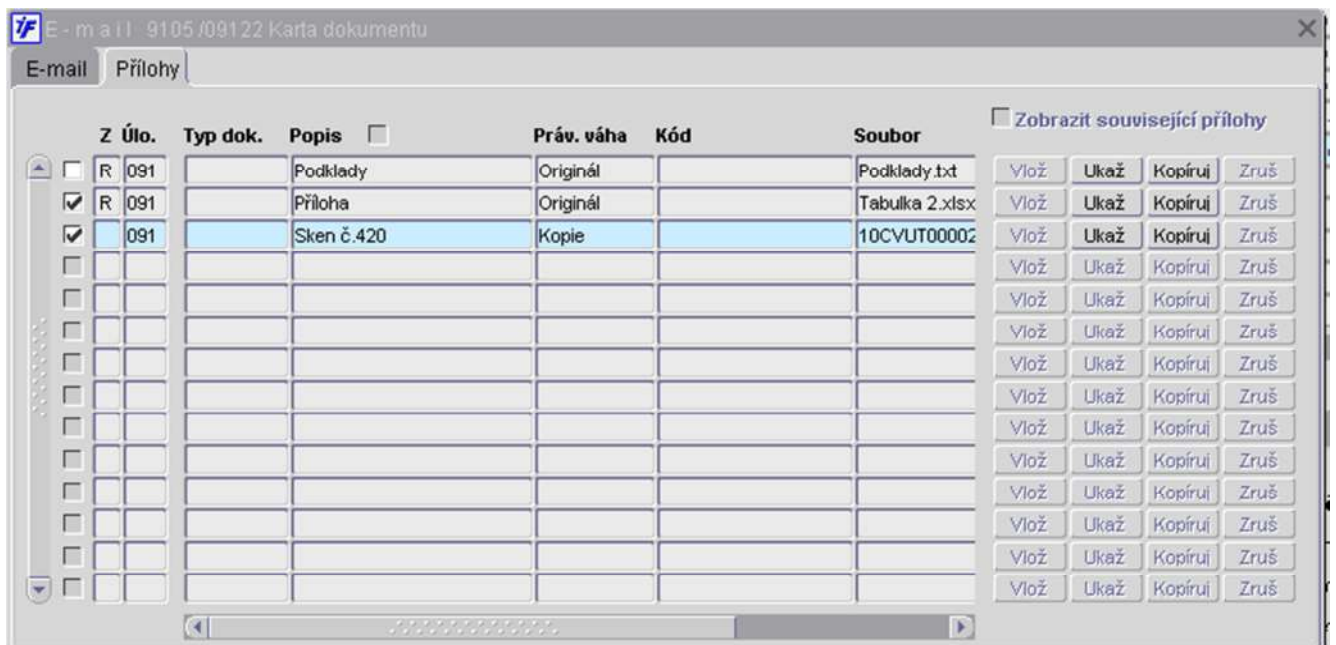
E - m a i l 9105 /09122 Karta dokumentu

E-mail Přílohy

Zobrazit související přílohy

| Z | Úlo. | Typ dok. | Popis | Práv. váha | Kód | Soubor | | | | |
|---|---|---|---|---|---|---|---|---|---|---|
| R | 091 | | Podklady | Originál | | Podklady.txt | Vlož | Ukaž | Kopíruj | Zruš |
| R | 091 | | Příloha | Originál | | Tabulka 2.xlsx | Vlož | Ukaž | Kopíruj | Zruš |
| | 091 | | Sken č.420 | Kopie | | 10CVUT00002 | Vlož | Ukaž | Kopíruj | Zruš |
| | | | | | | | Vlož | Ukaž | Kopíruj | Zruš |
| | | | | | | | Vlož | Ukaž | Kopíruj | Zruš |
| | | | | | | | Vlož | Ukaž | Kopíruj | Zruš |
| | | | | | | | Vlož | Ukaž | Kopíruj | Zruš |
| | | | | | | | Vlož | Ukaž | Kopíruj | Zruš |
| | | | | | | | Vlož | Ukaž | Kopíruj | Zruš |
| | | | | | | | Vlož | Ukaž | Kopíruj | Zruš |
| | | | | | | | Vlož | Ukaž | Kopíruj | Zruš |
| | | | | | | | Vlož | Ukaž | Kopíruj | Zruš |
| | | | | | | | Vlož | Ukaž | Kopíruj | Zruš |
| | | | | | | | Vlož | Ukaž | Kopíruj | Zruš |